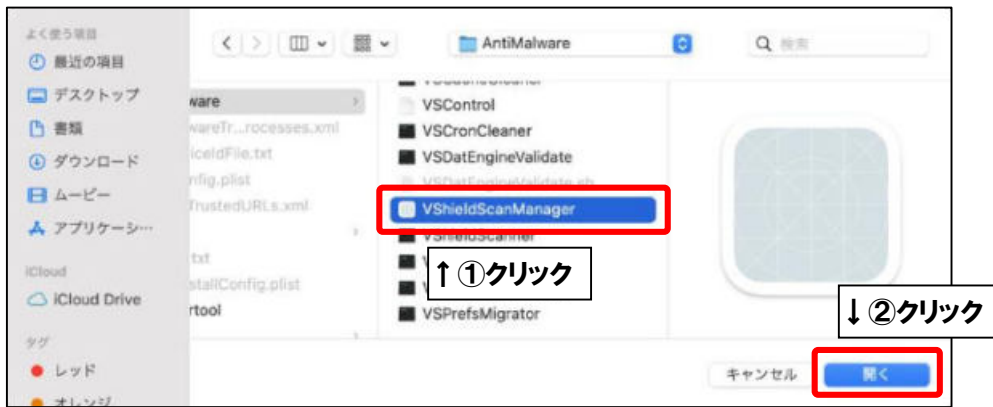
よく使う項目
最近の項目
デスクトップ
書類
ダウンロード
ムービー
アプリケーシ…
iCloud
iCloud Drive
タグ
レッド
オレンジ

AntiMalware
検索

ware
wareTr...rocesses.xml
iceldFile.txt
nfig.plist
TrustedURLs.xml
txt
stallConfig.plist
rtool

VSControl
VSCronCleaner
VSDatEngineValidate
VSDatEngineValidate.sh
VShieldScanManager
VShieldScanner
VSPrefsMigrator

↑ ①クリック
↓ ②クリック

キャンセル
開く